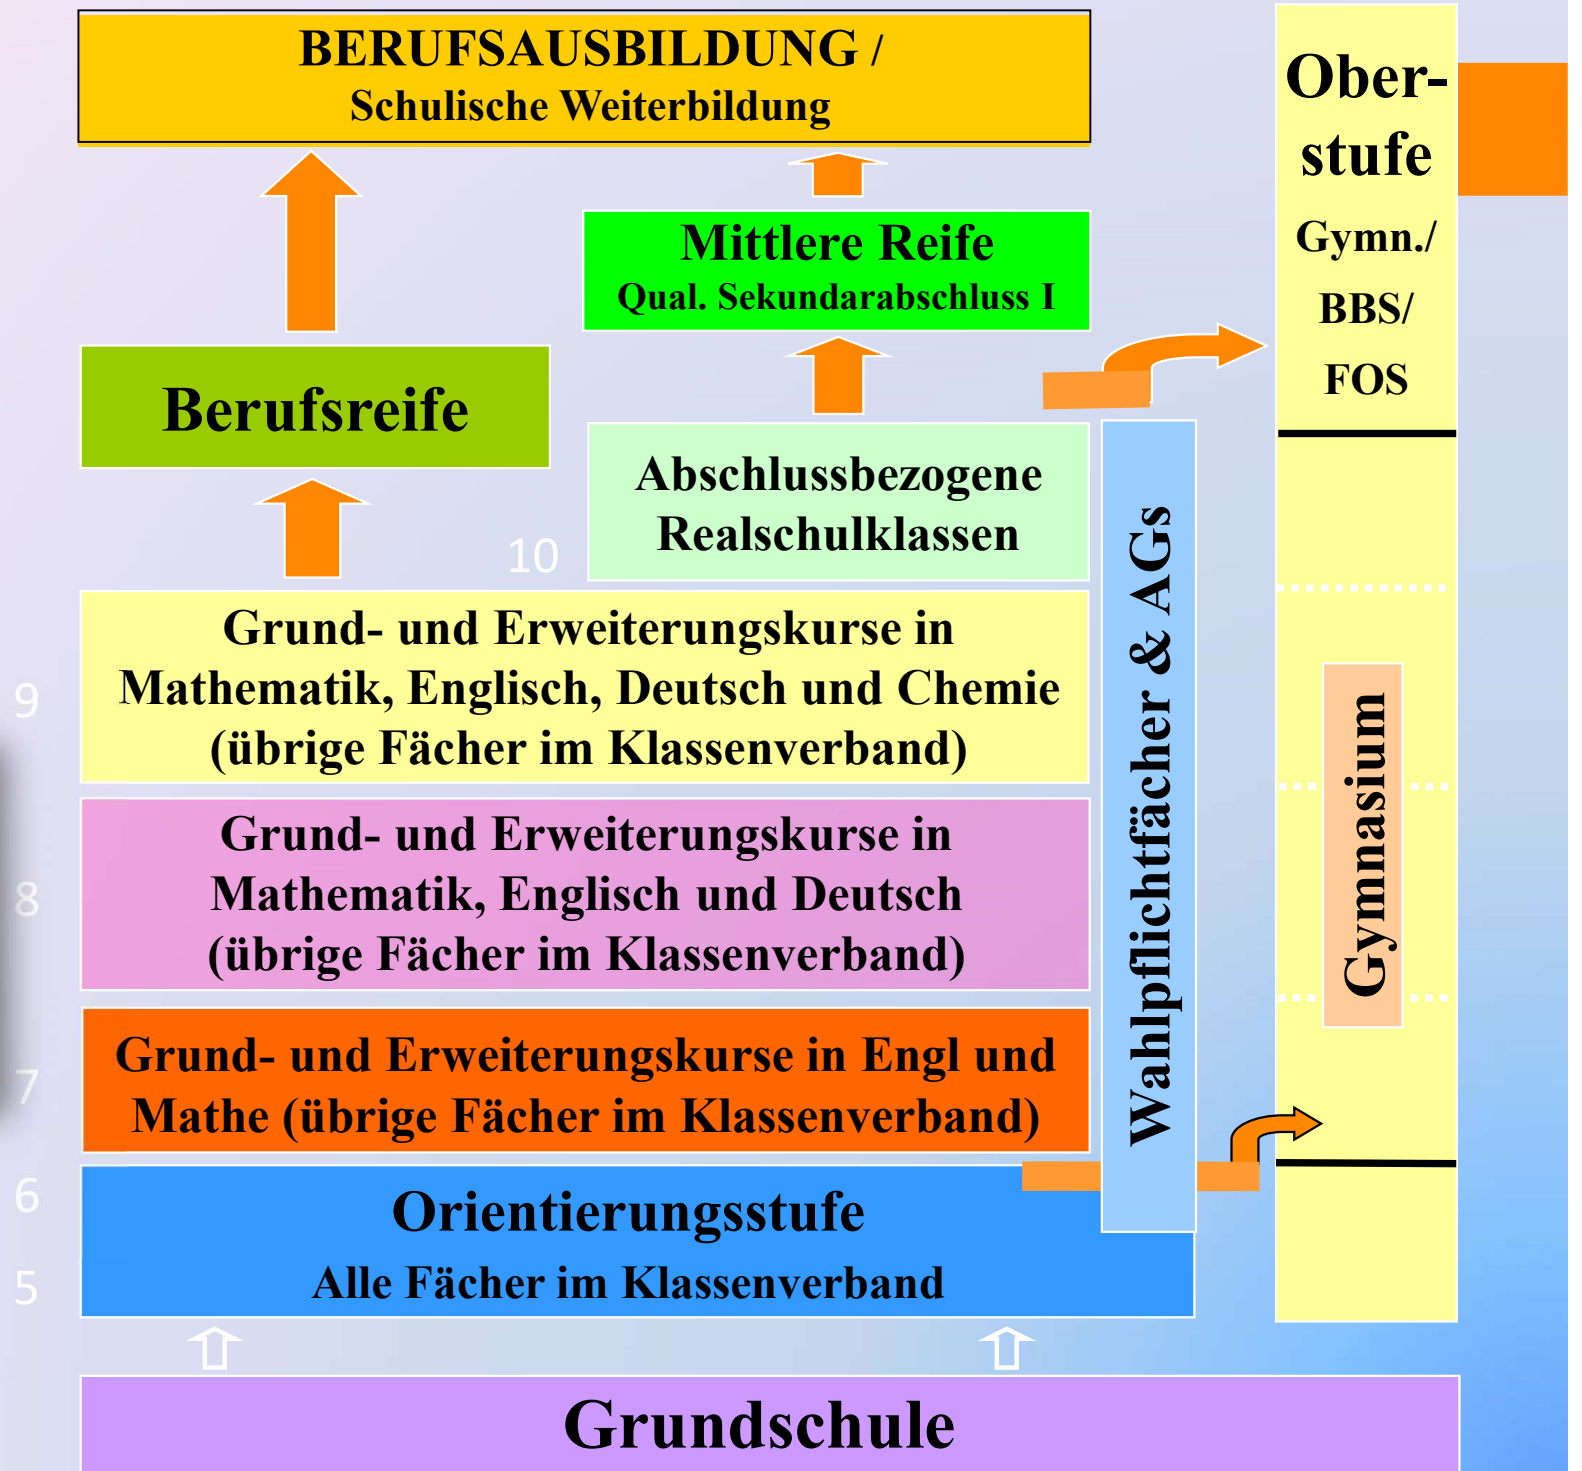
BERUFSAUSBILDUNG /
Schulische Weiterbildung

Ober-
stufe
Gymn./
BBS/
FOS

Mittlere Reife
Qual. Sekundarabschluss I

Berufsreife

Abschlussbezogene Realschulklassen

10

Wahlpflichtfächer & AGs

9

Grund- und Erweiterungskurse in Mathematik, Englisch, Deutsch und Chemie (übrige Fächer im Klassenverband)

8

Grund- und Erweiterungskurse in Mathematik, Englisch und Deutsch (übrige Fächer im Klassenverband)

Gymnasium

7

Grund- und Erweiterungskurse in Engl und Mathe (übrige Fächer im Klassenverband)

6

5

Orientierungsstufe
Alle Fächer im Klassenverband

Grundschule